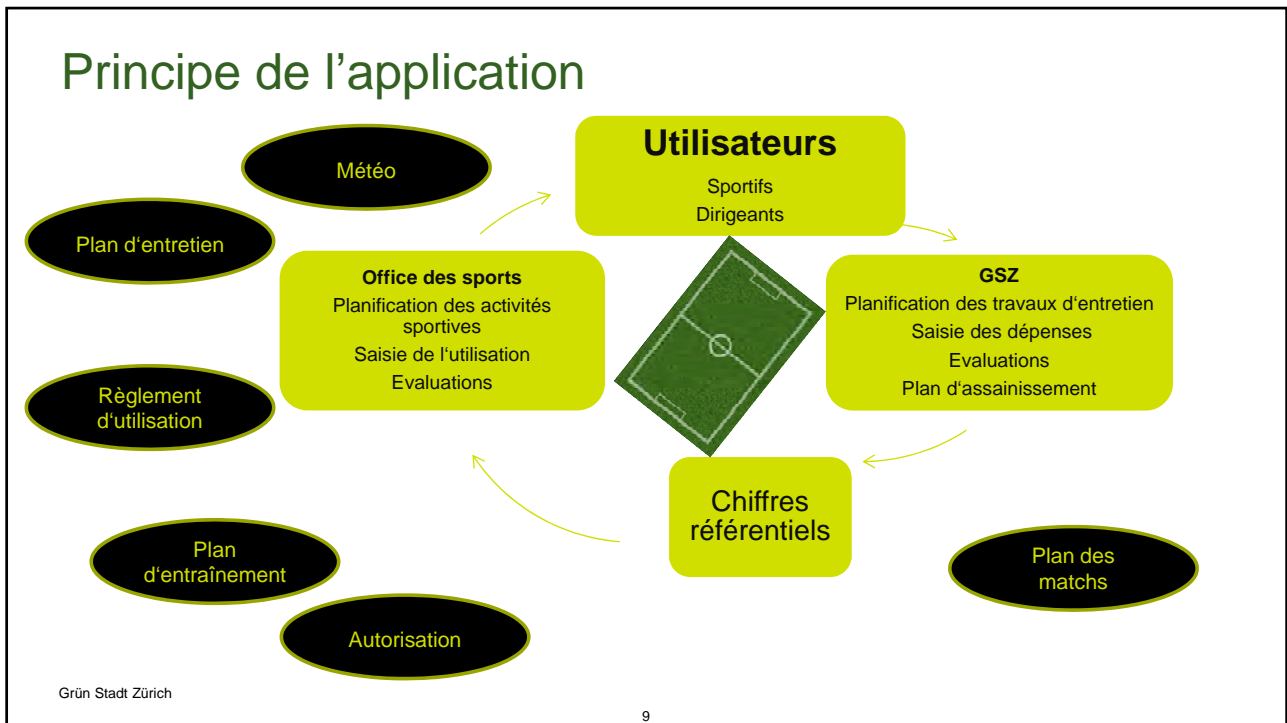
Principe de l’application

Météo

Plan d‘entretien

Utilisateurs
Sportifs
Dirigeants

Office des sports
Planification des activités sportives
Saisie de l‘utilisation
Evaluations

GSZ
Planification des travaux d‘entretien
Saisie des dépenses
Evaluations
Plan d‘assainissement

Règlement d‘utilisation

Chiffres référentiels

Plan d‘entraînement

Plan des matchs

Autorisation

Grün Stadt Zürich

9